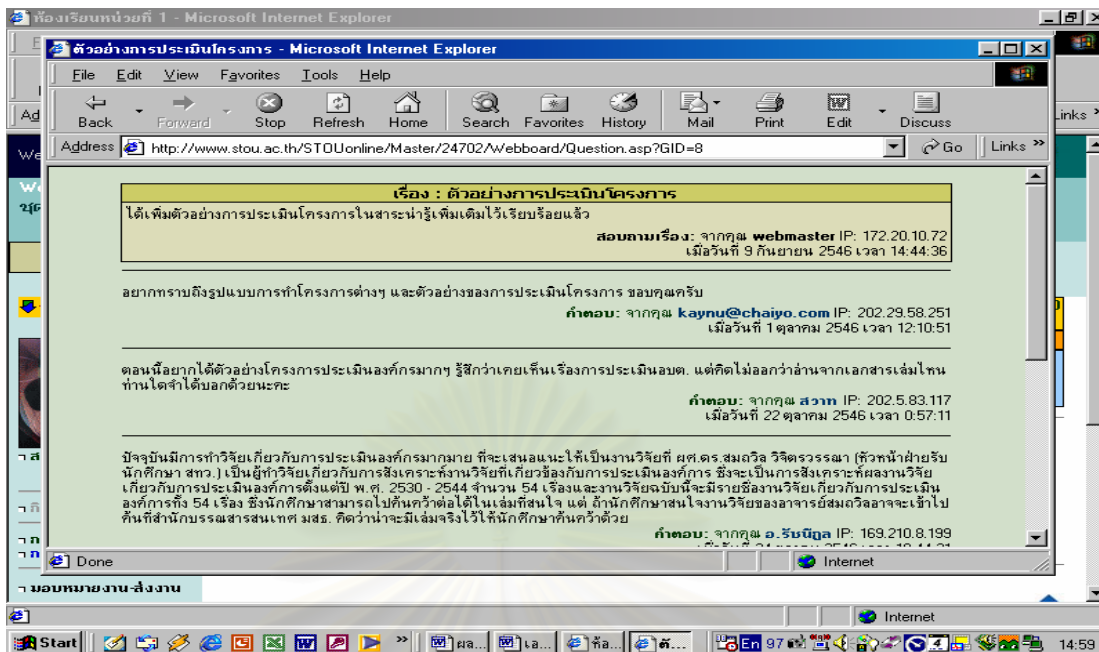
ห้องเรียนหน่วยที่ 1 - Microsoft Internet Explorer

ตัวอย่างการประเมินโครงการ - Microsoft Internet Explorer

File Edit View Favorites Tools Help

Back Forward Stop Refresh Home Search Favorites History Mail Print Edit Discuss

Address http://www.stou.ac.th/STOUonline/Master/24702/Webboard/Question.asp?GID=8 Go Links

เรื่อง : ตัวอย่างการประเมินโครงการ

ได้เพิ่มตัวอย่างการประเมินโครงการในสาระน่ารู้เพิ่มเติมไว้เรียบร้อยแล้ว

สอบถามเรื่อง: จากคุณ webmaster IP: 172.20.10.72
เมื่อวันที่ 9 กันยายน 2546 เวลา 14:44:36

อยากทราบถึงรูปแบบการทำโครงการต่างๆ และตัวอย่างของการประเมินโครงการ ขอบคุณครับ

คำตอบ: จากคุณ kaynu@chaiyo.com IP: 202.29.58.251
เมื่อวันที่ 1 ตุลาคม 2546 เวลา 12:10:51

ตอนนี้อยากได้ตัวอย่างโครงการประเมินองค์กรมากๆ รู้สึกว่าเคยเห็นเรื่องการประเมินอบต. แต่คิดไม่ออกว่าอ่านจากเอกสารเล่มไหน ท่านใดจำได้บอกด้วยนะคะ

คำตอบ: จากคุณ สวาท IP: 202.5.83.117
เมื่อวันที่ 22 ตุลาคม 2546 เวลา 0:57:11

ปัจจุบันมีการทำวิจัยเกี่ยวกับการประเมินองค์กรมากมาย ที่จะเสนอแนะให้เป็นงานวิจัยที่ ผศ.ดร.สมถวิล วิจิตรวรรณา (หัวหน้าฝ่ายรับนักศึกษา สทว.) เป็นผู้ทำวิจัยเกี่ยวกับการสังเคราะห์งานวิจัยที่เกี่ยวข้องกับการประเมินองค์การ ซึ่งจะเป็นการสังเคราะห์ผลงานวิจัยเกี่ยวกับการประเมินองค์การตั้งแต่ปี พ.ศ. 2530 - 2544 จำนวน 54 เรื่องและงานวิจัยฉบับนี้จะมีรายชื่องานวิจัยเกี่ยวกับการประเมินองค์การทั้ง 54 เรื่อง ซึ่งนักศึกษาสามารถไปค้นคว้าต่อได้ในเล่มที่สนใจ แต่ ถ้านักศึกษาสนใจงานวิจัยของอาจารย์สมถวิลอาจจะเข้าไปค้นที่สำนักบรรณสารสนเทศ มสธ. คิดว่าน่าจะมีเล่มจริงไว้ให้นักศึกษาค้นคว้าด้วย

คำตอบ: จากคุณ อ.รัชนีกูล IP: 169.210.8.199

Done Internet

มอบหมายงาน-ส่งงาน

Internet

Start En 97 14:59